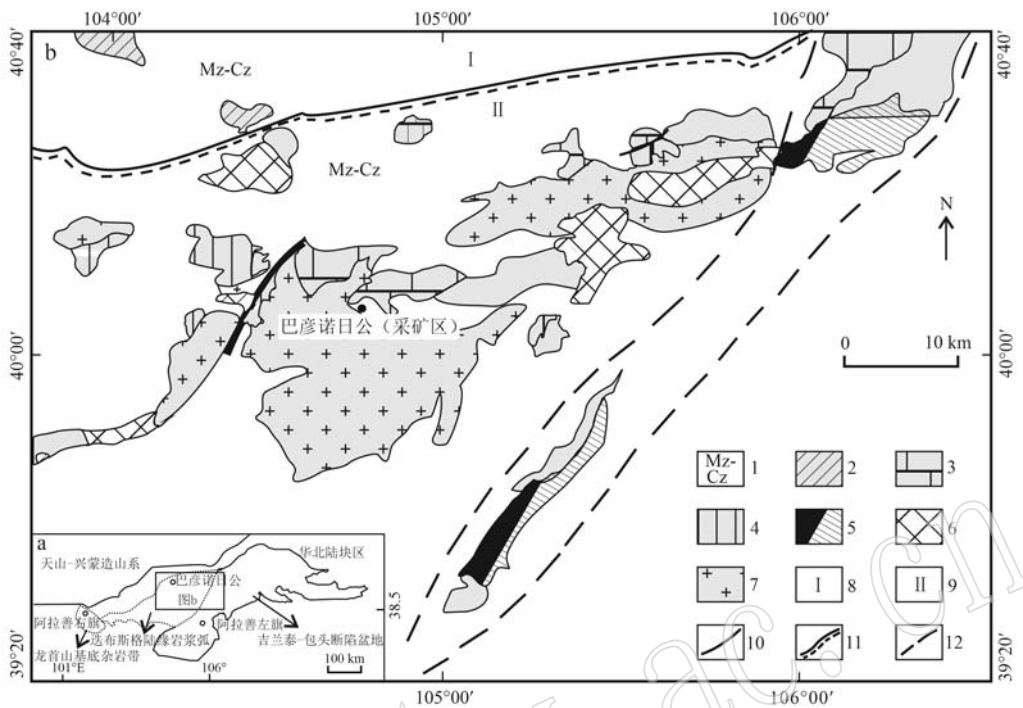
104°00′
105°00′
106°00′
40°40′
40°40′
b
I
II
Mz-Cz
Mz-Cz
N
巴彦诺日公（采矿区）
0
10 km
40°00′
40°00′
a
天山-兴蒙造山系
华北陆块区
巴彦诺日公
图b
38.5
阿拉善右旗
迭布斯格陆缘岩浆弧
阿拉善左旗
吉兰泰-包头断陷盆地
龙首山基底杂岩带
101°E
106°
100 km
Mz-Cz 1
2
3
4
5
6
7
I 8
II 9
10
11
12
39°20′
39°20′
105°00′
106°00′